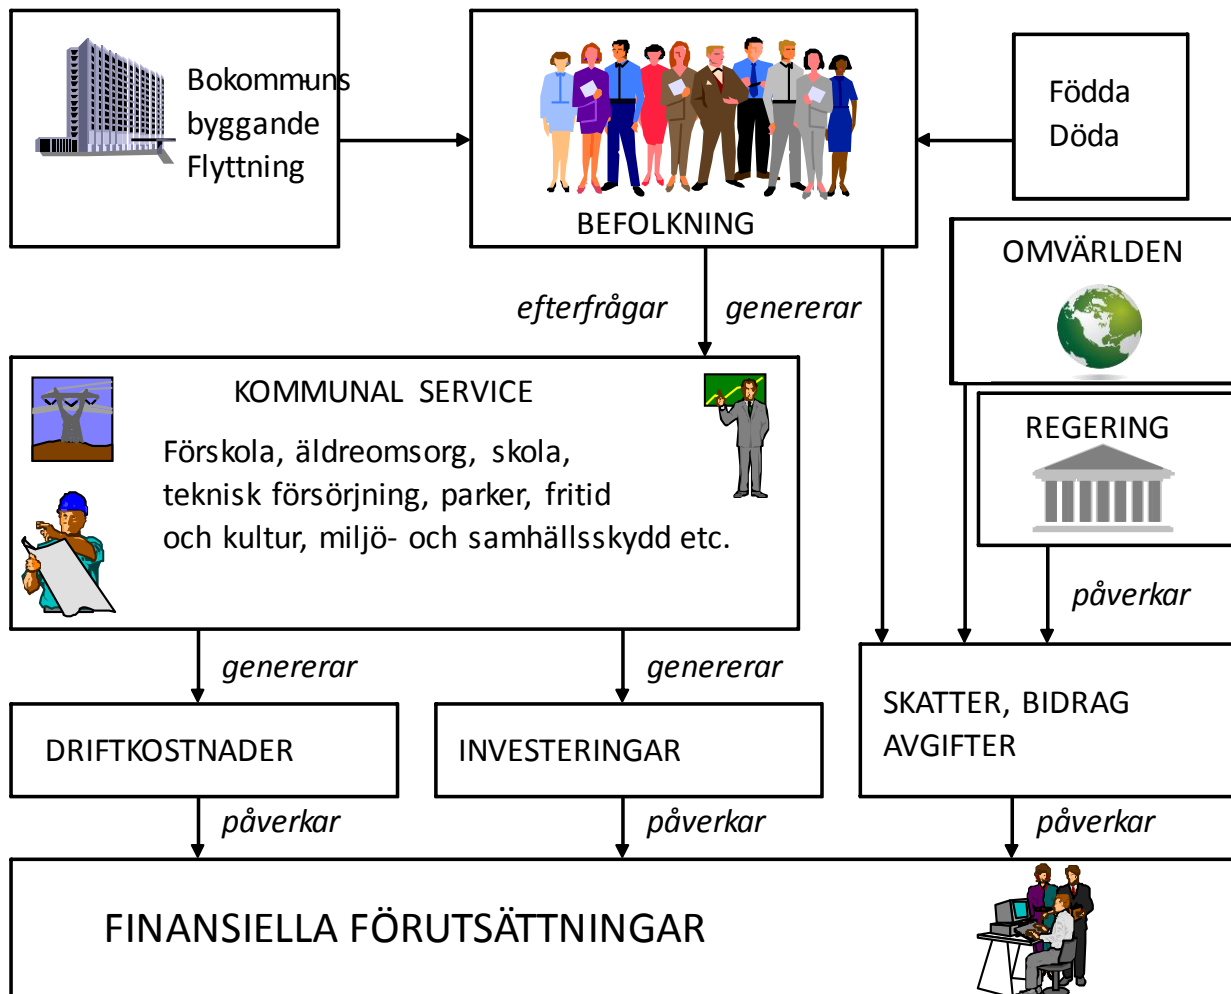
Bokommuns byggande Flyttning

BEFOLKNING

Födda
Döda

OMVÄRLDEN

efterfrågar

genererar

KOMMUNAL SERVICE

Förskola, äldreomsorg, skola, teknisk försörjning, parker, fritid och kultur, miljö- och samhällsskydd etc.

REGERING

påverkar

genererar

genererar

DRIFTKOSTNADER

INVESTERINGAR

SKATTER, BIDRAG AVGIFTER

påverkar

påverkar

påverkar

FINANSIELLA FÖRUTSÄTTNINGAR